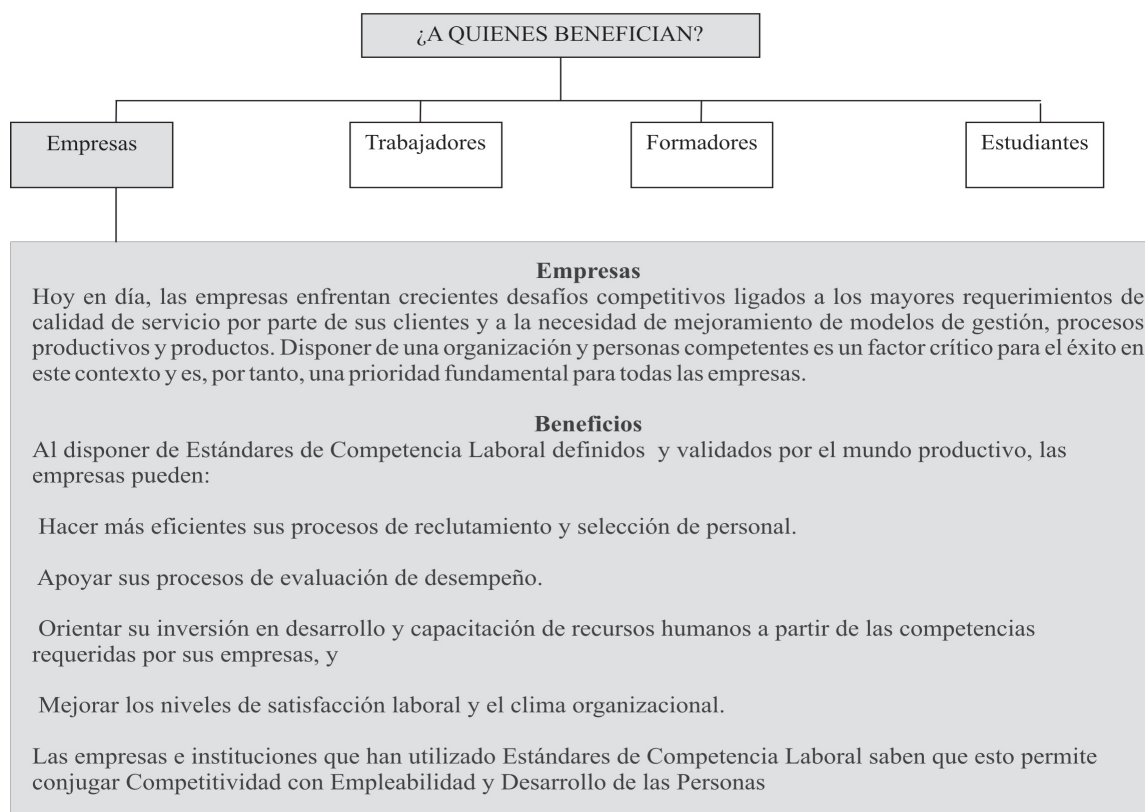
¿A QUIENES BENEFICIAN?

Empresas

Trabajadores

Formadores

Estudiantes

Empresas

Hoy en día, las empresas enfrentan crecientes desafíos competitivos ligados a los mayores requerimientos de calidad de servicio por parte de sus clientes y a la necesidad de mejoramiento de modelos de gestión, procesos productivos y productos. Disponer de una organización y personas competentes es un factor crítico para el éxito en este contexto y es, por tanto, una prioridad fundamental para todas las empresas.

Beneficios

Al disponer de Estándares de Competencia Laboral definidos y validados por el mundo productivo, las empresas pueden:

Hacer más eficientes sus procesos de reclutamiento y selección de personal.

Apoyar sus procesos de evaluación de desempeño.

Orientar su inversión en desarrollo y capacitación de recursos humanos a partir de las competencias requeridas por sus empresas, y

Mejorar los niveles de satisfacción laboral y el clima organizacional.

Las empresas e instituciones que han utilizado Estándares de Competencia Laboral saben que esto permite conjugar Competitividad con Empleabilidad y Desarrollo de las Personas